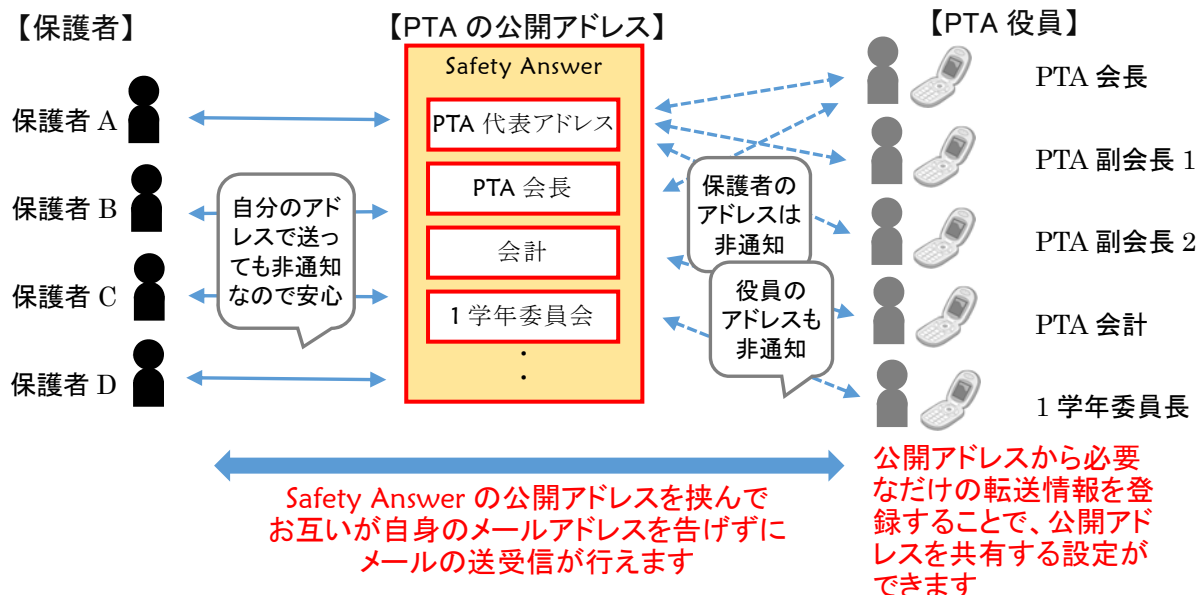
【保護者】

保護者 A

保護者 B

保護者 C

保護者 D

自分のアドレスで送っても非通知なので安心

【PTA の公開アドレス】

Safety Answer

PTA 代表アドレス

PTA 会長

会計

1 学年委員会

・
・

【PTA 役員】

保護者のアドレスは非通知

役員のアドレスも非通知

PTA 会長

PTA 副会長 1

PTA 副会長 2

PTA 会計

1 学年委員長

Safety Answer の公開アドレスを挟んでお互いが自身のメールアドレスを告げずにメールの送受信が行えます

公開アドレスから必要なだけの転送情報を登録することで、公開アドレスを共有する設定ができます